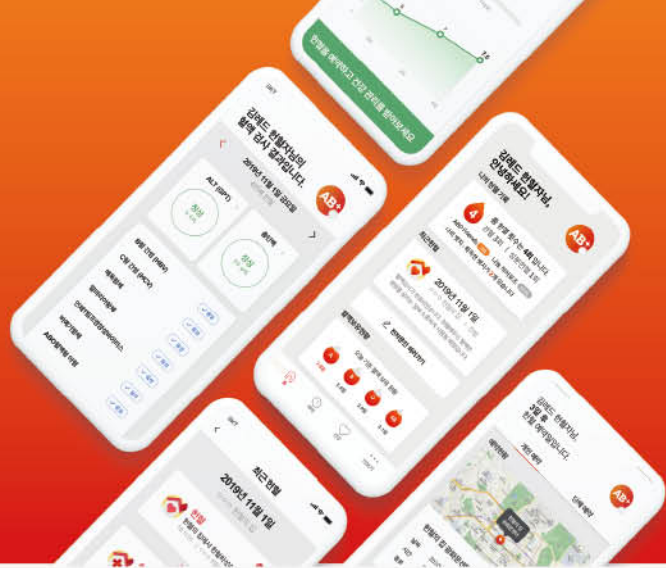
헌혈을 예약하고 건강 관리를 받아보세요!

김레드 헌혈자님의
혈액 검사 결과입니다.
2019년 11월 1일 검사결과
ALT (GPT)
정상
총단백
정상
AB+

김레드 헌혈자님,
안녕하세요!
4
총 헌혈 횟수는 4회 입니다.
최근헌혈
2019년 11월 1일
AB+

최근 헌혈
2019년 11월 1일
헌혈

김레드 헌혈자님,
3일 후
헌혈 예약일입니다.
AB+